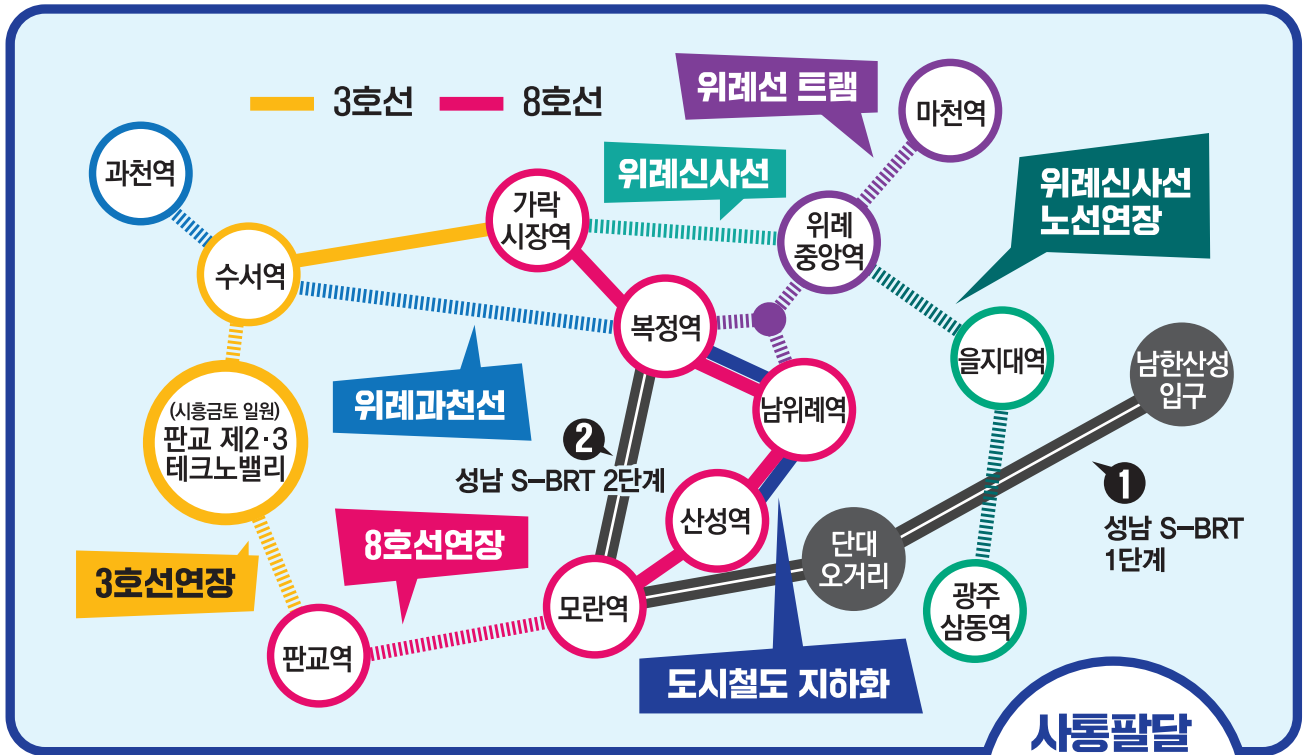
3호선
8호선
위례선 트램
마천역
위례신사선
위례신사선 노선연장
과천역
가락 시장역
위례 중앙역
수서역
복정역
을지대역
남한산성 입구
위례과천선
남위례역
(시흥금토 일원) 판교 제2·3 테크노밸리
❷ 성남 S-BRT 2단계
❶ 성남 S-BRT 1단계
산성역
단대 오거리
8호선연장
3호선연장
모란역
광주 삼동역
판교역
도시철도 지하화
사통팔달